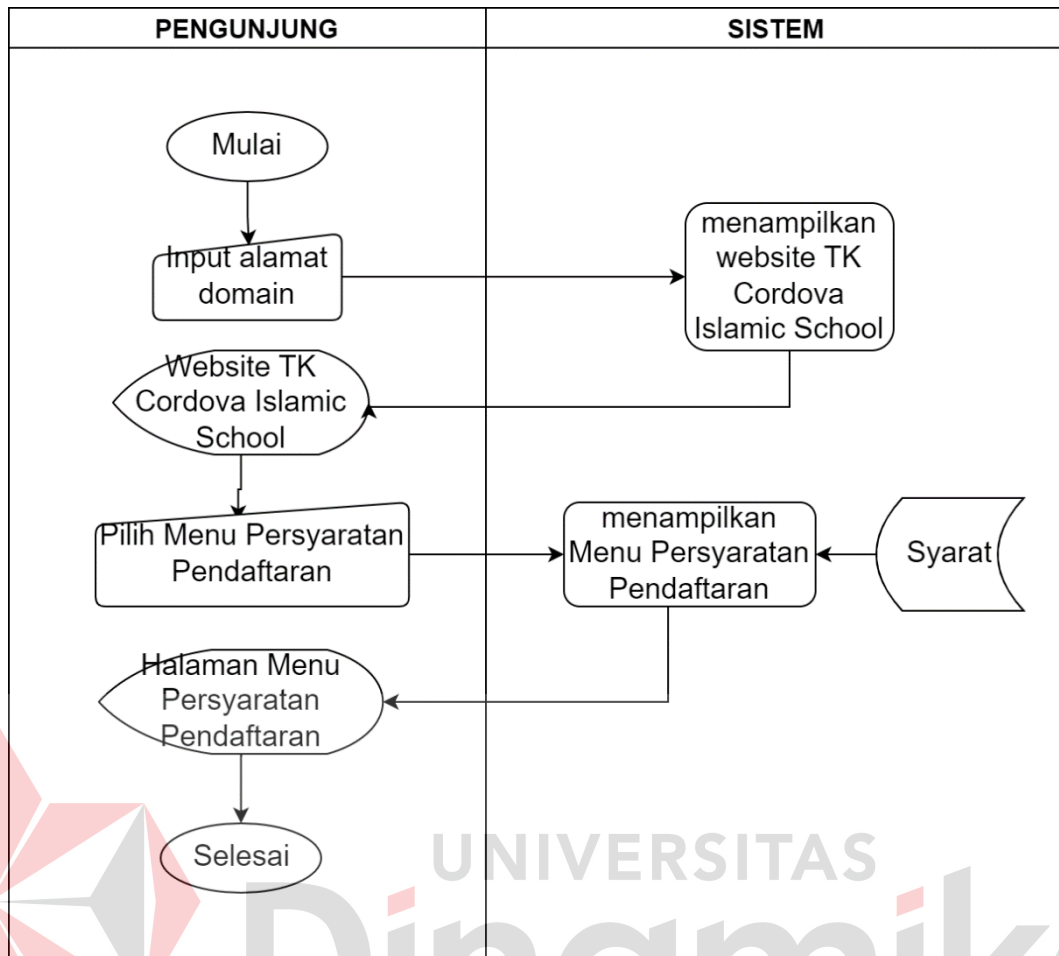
| PENGUNJUNG | SISTEM |
|---|---|

Mulai

Input alamat domain

menampilkan website TK Cordova Islamic School

Website TK Cordova Islamic School

Pilih Menu Persyaratan Pendaftaran

menampilkan Menu Persyaratan Pendaftaran

Syarat

Halaman Menu Persyaratan Pendaftaran

Selesai

UNIVERSITAS
Dinamika